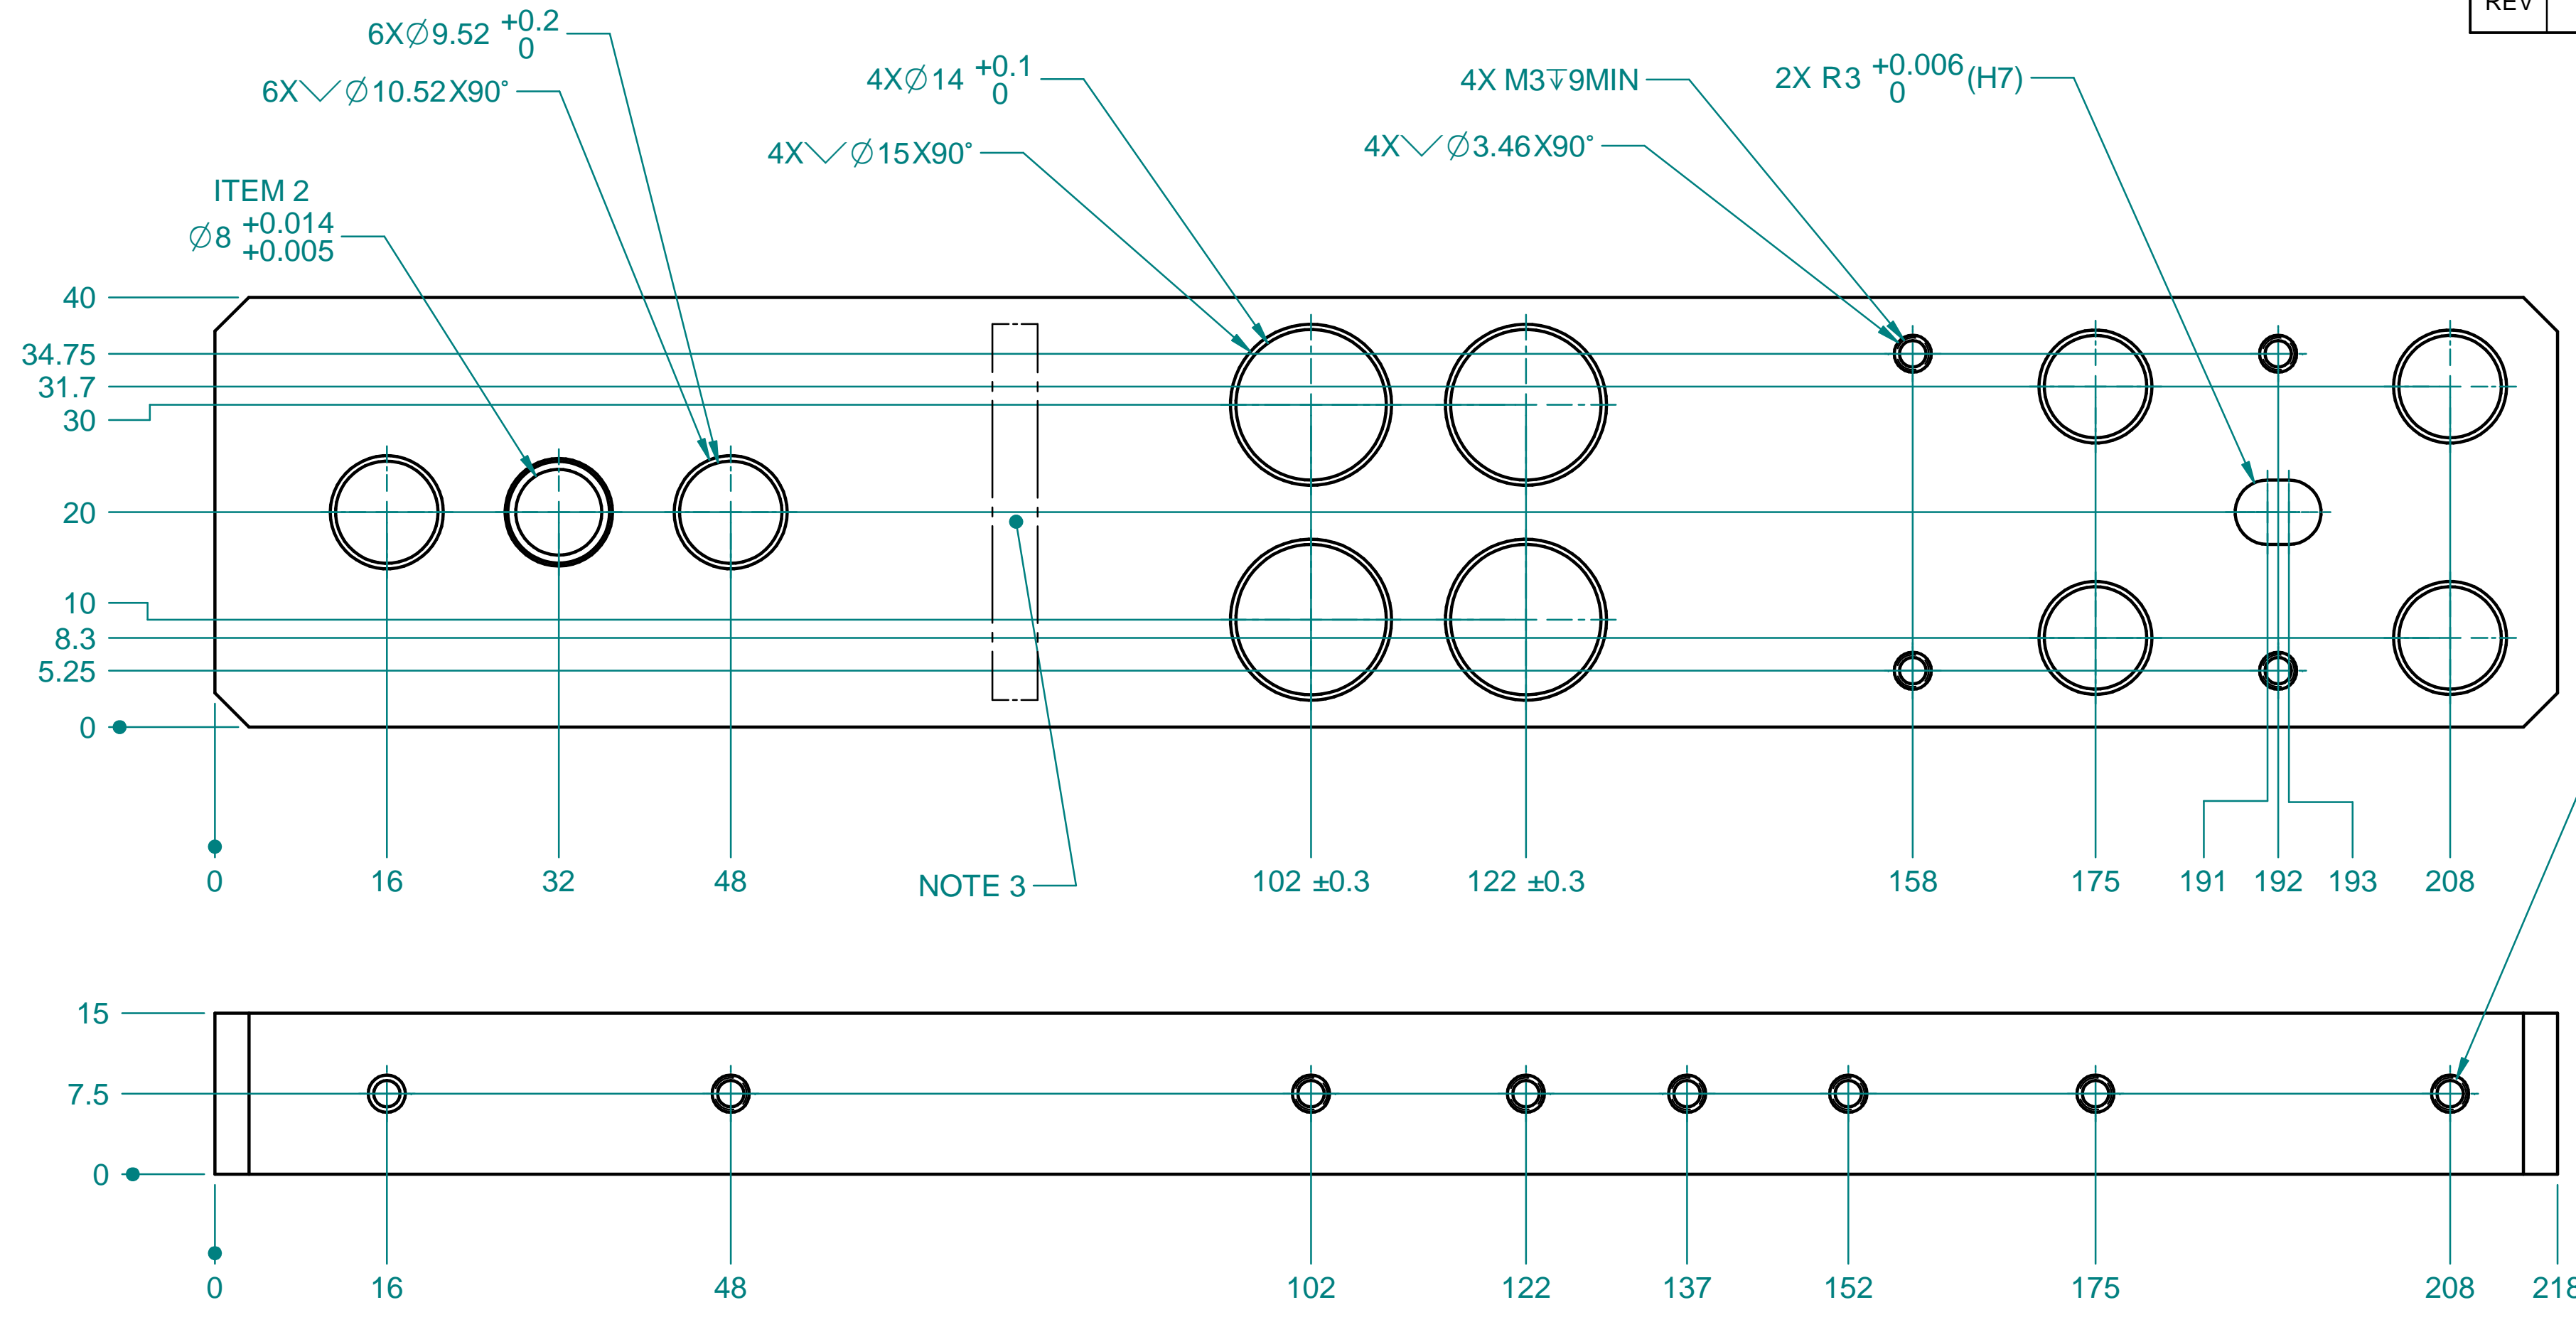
REV

6X$\varnothing$9.52 $^{+0.2}_{0}$

6X$\vee\varnothing$10.52X90°

4X$\varnothing$14 $^{+0.1}_{0}$

4X$\vee\varnothing$15X90°

4X M3$\overline{\downarrow}$9MIN

2X R3 $^{+0.006}_{0}$(H7)

4X$\vee\varnothing$3.46X90°

ITEM 2
$\varnothing$8 $^{+0.014}_{+0.005}$

40
34.75
31.7
30
20
10
8.3
5.25
0

0 16 32 48 NOTE 3 102 ±0.3 122 ±0.3 158 175 191 192 193 208

15
7.5
0

0 16 48 102 122 137 152 175 208 218